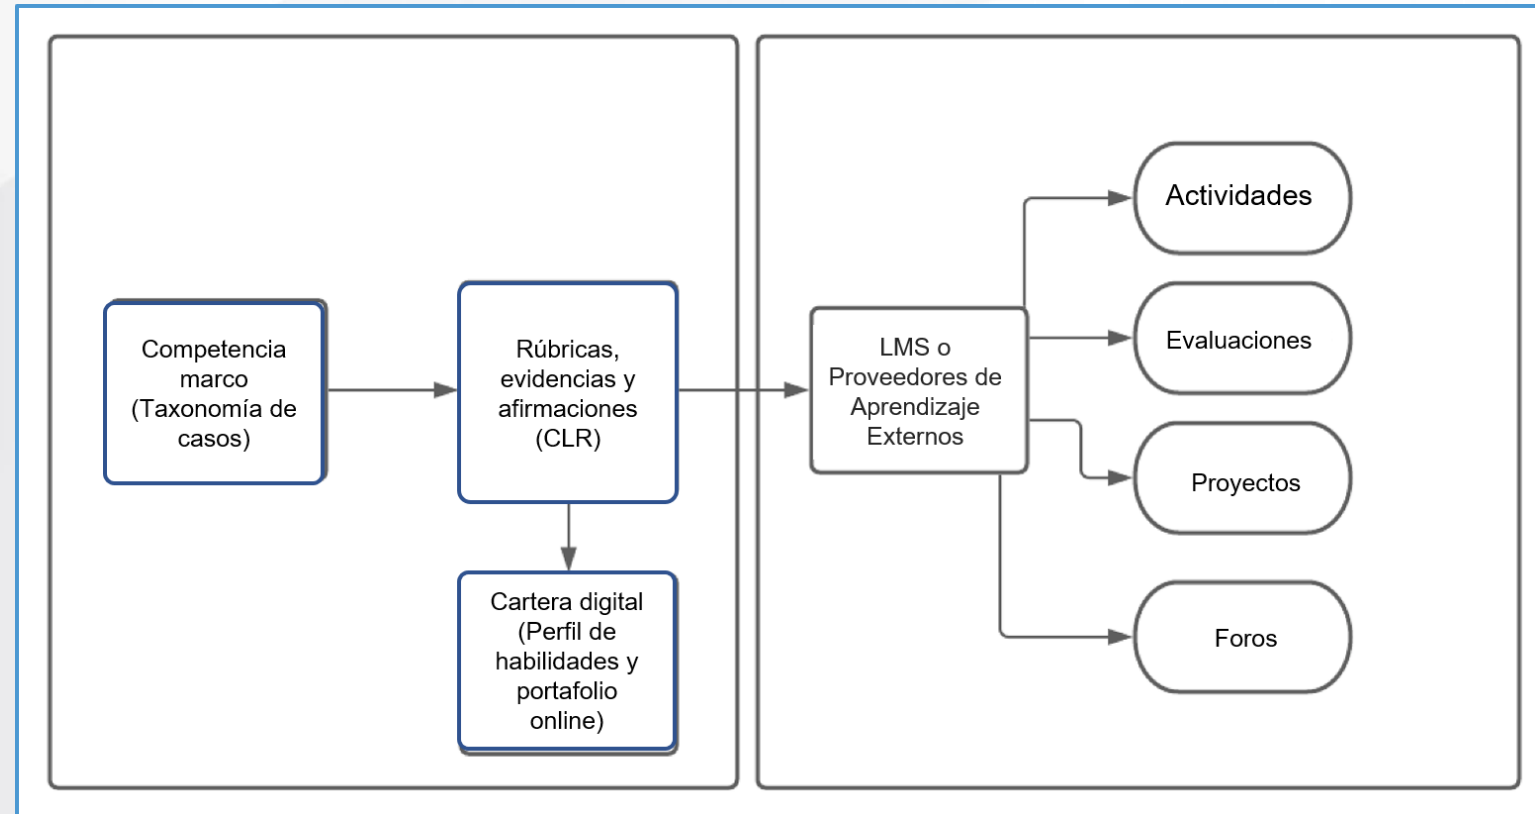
Competencia marco (Taxonomía de casos)

Rúbricas, evidencias y afirmaciones (CLR)

Cartera digital (Perfil de habilidades y portafolio online)

LMS o Proveedores de Aprendizaje Externos

Actividades

Evaluaciones

Proyectos

Foros